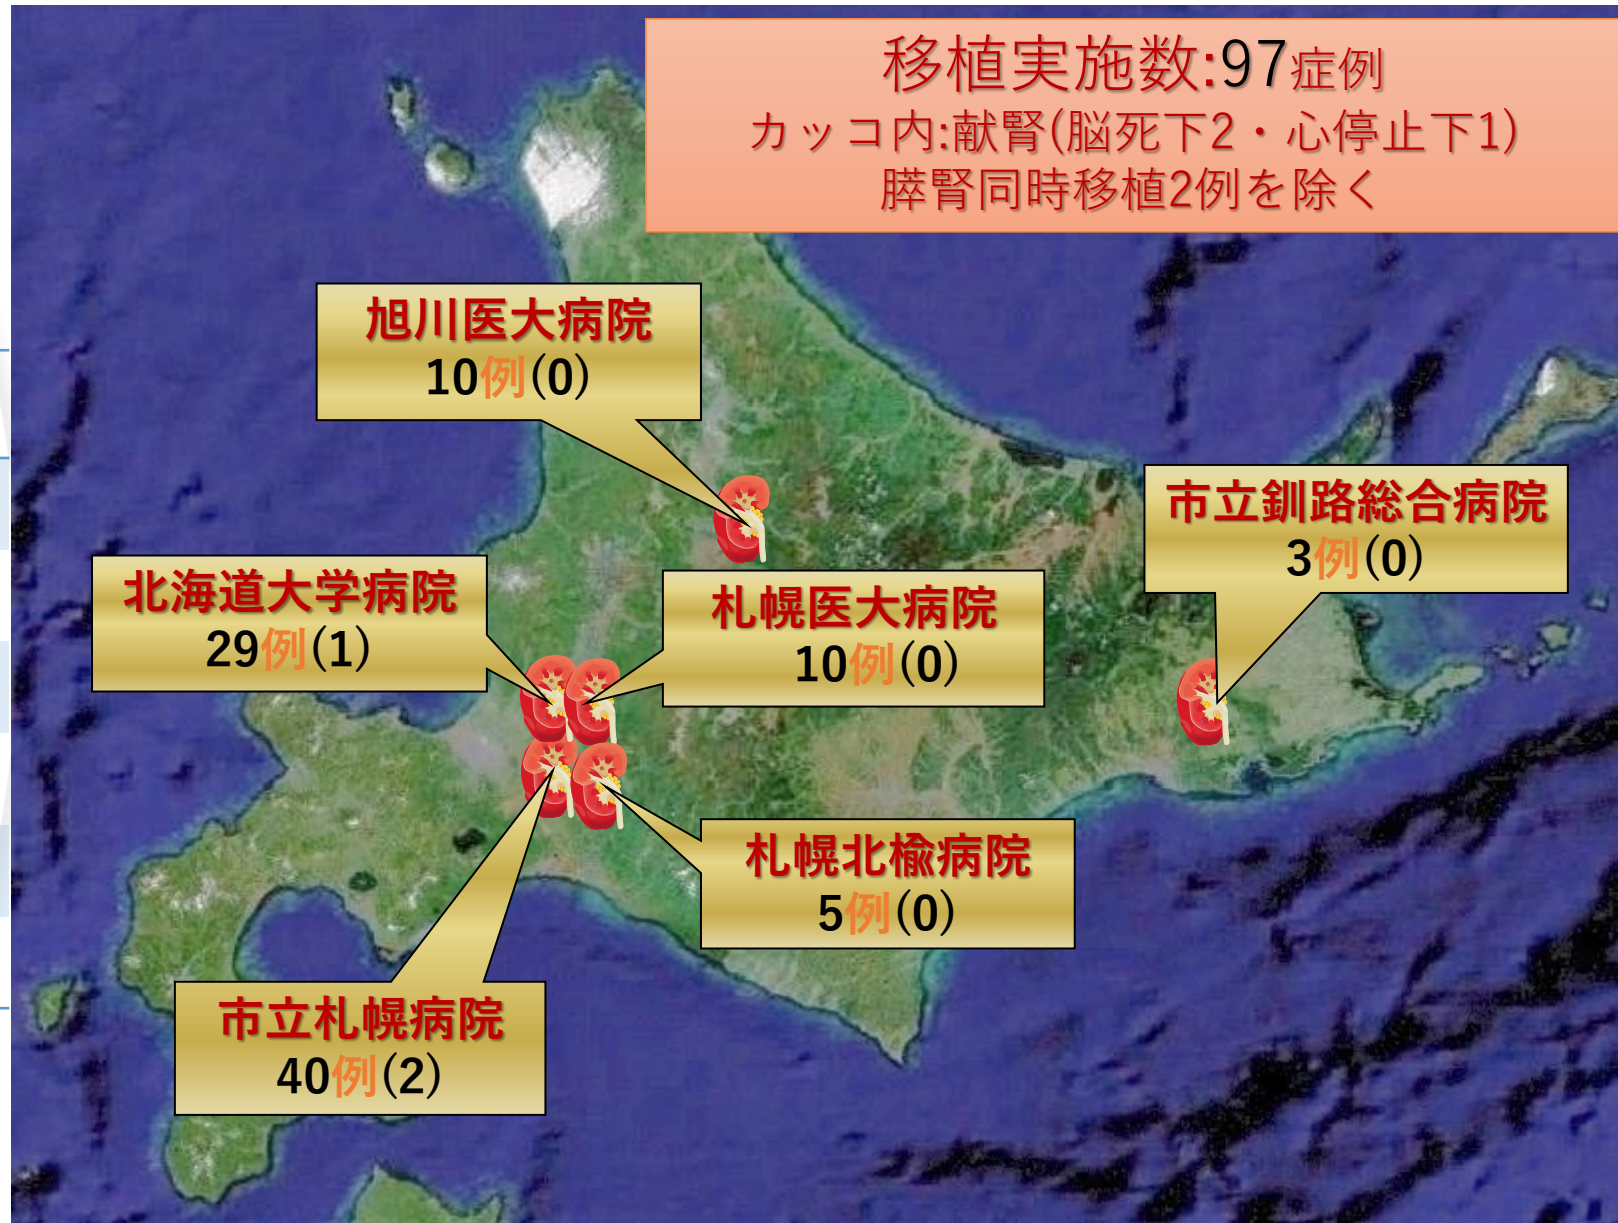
移植実施数:97症例
カッコ内:献腎(脳死下2・心停止下1)
膵腎同時移植2例を除く

旭川医大病院
10例(0)

市立釧路総合病院
3例(0)

北海道大学病院
29例(1)

札幌医大病院
10例(0)

札幌北楡病院
5例(0)

市立札幌病院
40例(2)